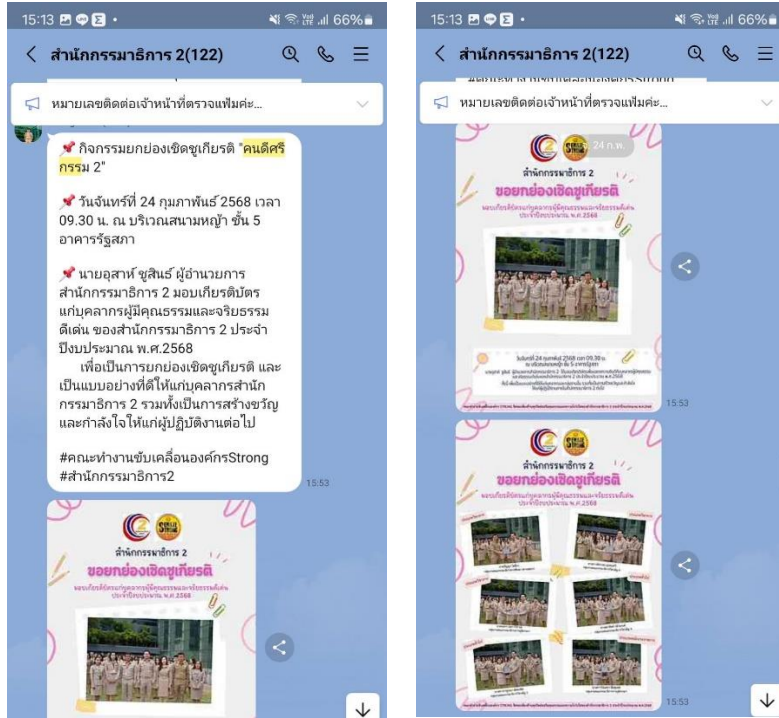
15:13 66%

< สำนักกรรมาธิการ 2(122)

หมายเลขติดต่อเจ้าหน้าที่ตรวจแฟ้มค่ะ...

📌 กิจกรรมยกย่องเชิดชูเกียรติ "คนดีศรีกรรม 2"

📌 วันจันทร์ที่ 24 กุมภาพันธ์ 2568 เวลา 09.30 น. ณ บริเวณสนามหญ้า ชั้น 5 อาคารรัฐสภา

📌 นายอุสาห์ ชูสินธ์ ผู้อำนวยการสำนักกรรมาธิการ 2 มอบเกียรติบัตรแก่บุคลากรผู้มีคุณธรรมและจริยธรรมดีเด่น ของสำนักกรรมาธิการ 2 ประจำปีงบประมาณ พ.ศ.2568
เพื่อเป็นการยกย่องเชิดชูเกียรติ และเป็นแบบอย่างที่ดีให้แก่บุคลากรสำนักกรรมาธิการ 2 รวมทั้งเป็นการสร้างขวัญและกำลังใจให้แก่ผู้ปฏิบัติงานต่อไป

#คณะทำงานขับเคลื่อนองค์กรStrong
#สำนักกรรมาธิการ2

15:53

สำนักกรรมาธิการ 2
ขอยกย่องเชิดชูเกียรติ
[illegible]
ประจำปีงบประมาณ พ.ศ.2568

15:13 66%

< สำนักกรรมาธิการ 2(122)

หมายเลขติดต่อเจ้าหน้าที่ตรวจแฟ้มค่ะ...

24 ก.พ.

สำนักกรรมาธิการ 2
ขอยกย่องเชิดชูเกียรติ
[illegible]
ประจำปีงบประมาณ พ.ศ.2568

วันจันทร์ที่ 24 กุมภาพันธ์ 2568 เวลา 09.30 น.
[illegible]

15:53

สำนักกรรมาธิการ 2
ขอยกย่องเชิดชูเกียรติ
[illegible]
ประจำปีงบประมาณ พ.ศ.2568

15:53